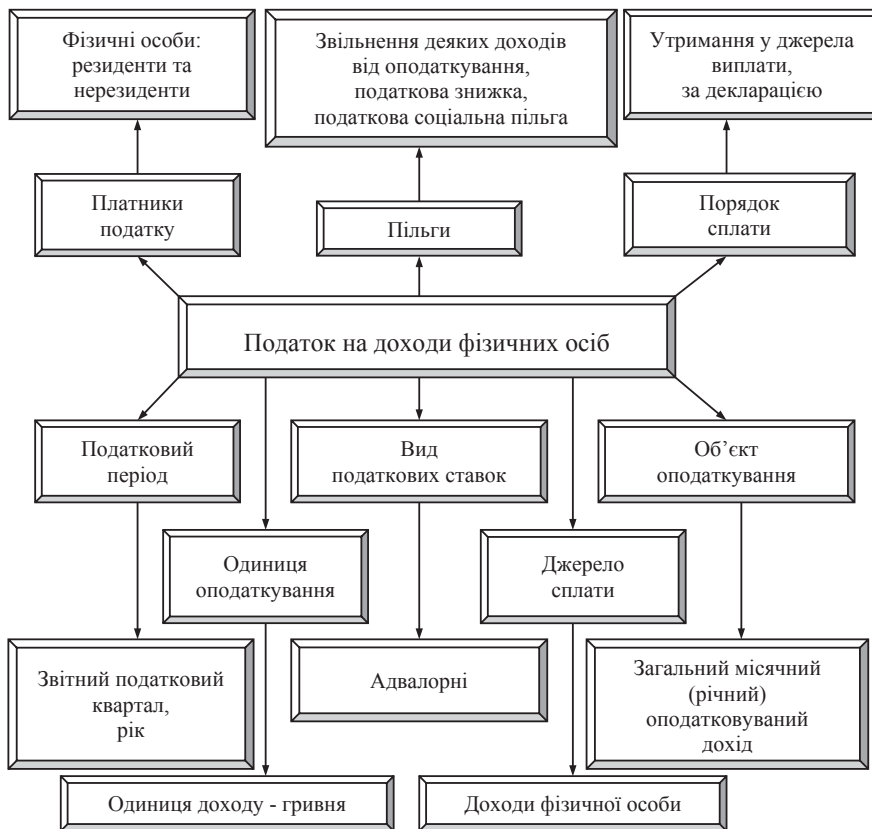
Фізичні особи: резиденти та нерезиденти

Звільнення деяких доходів від оподаткування, податкова знижка, податкова соціальна пільга

Утримання у джерела виплати, за декларацією

Платники податку

Пільги

Порядок сплати

Податок на доходи фізичних осіб

Податковий період

Вид податкових ставок

Об'єкт оподаткування

Одиниця оподаткування

Джерело сплати

Звітний податковий квартал, рік

Адвалорні

Загальний місячний (річний) оподатковуваний дохід

Одиниця доходу - гривня

Доходи фізичної особи